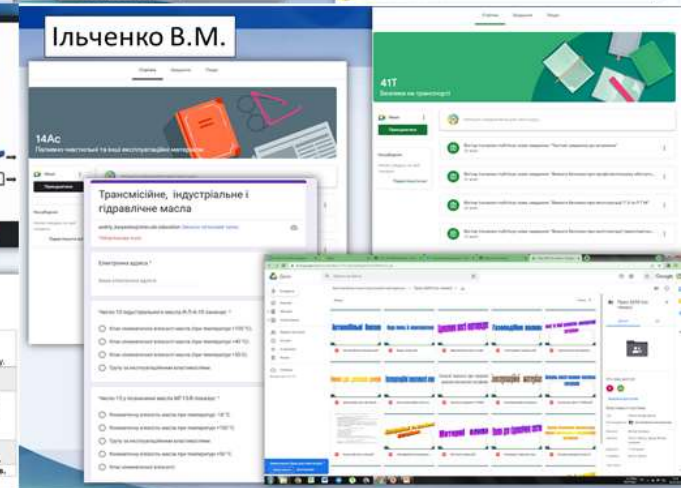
Ільченко В.М.

14Ас

Паливно-мастильні та інші експлуатаційні матеріали

41Т

Безпека на транспорті

Трансмісійне, індустріальне і гідравлічне масла

Електронна адреса *

Число 10 індустріального масла И-Л-А-10 вказує: *

Число 15 у позначенні масла МГ-15-В вказує: *

Стрічка

Завдання

Люди

Диск